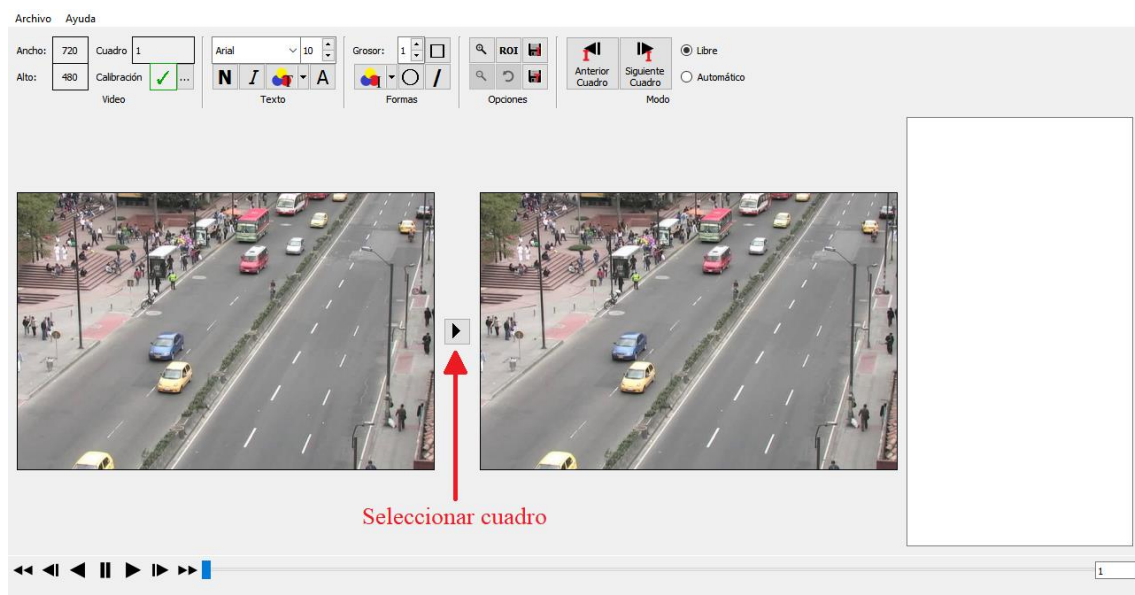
Archivo Ayuda

Ancho: 720 Cuadro 1
Alto: 480 Calibración ✓ ...
Video

Arial 10
N I A
Texto

Grosor: 1
Formas

ROI
Opciones

Anterior Cuadro
Siguiente Cuadro
Modo

Libre
Automático

Seleccionar cuadro

1